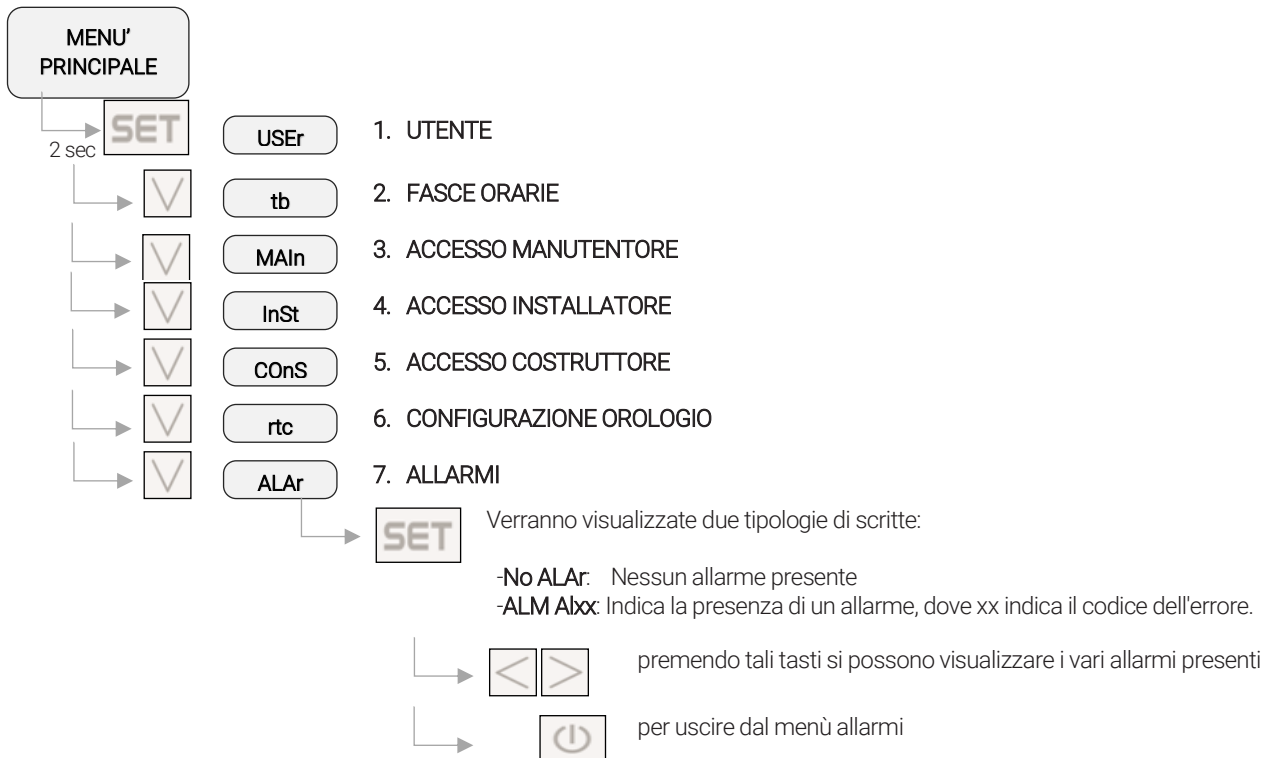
MENU'
PRINCIPALE

SET
2 sec

USEr 1. UTENTE

tb 2. FASCE ORARIE

MAIn 3. ACCESSO MANUTENTORE

InSt 4. ACCESSO INSTALLATORE

COnS 5. ACCESSO COSTRUTTORE

rtc 6. CONFIGURAZIONE OROLOGIO

ALAr 7. ALLARMI

SET

Verranno visualizzate due tipologie di scritte:

-No ALAr: Nessun allarme presente
-ALM Alxx: Indica la presenza di un allarme, dove xx indica il codice dell'errore.

premendo tali tasti si possono visualizzare i vari allarmi presenti

per uscire dal menù allarmi